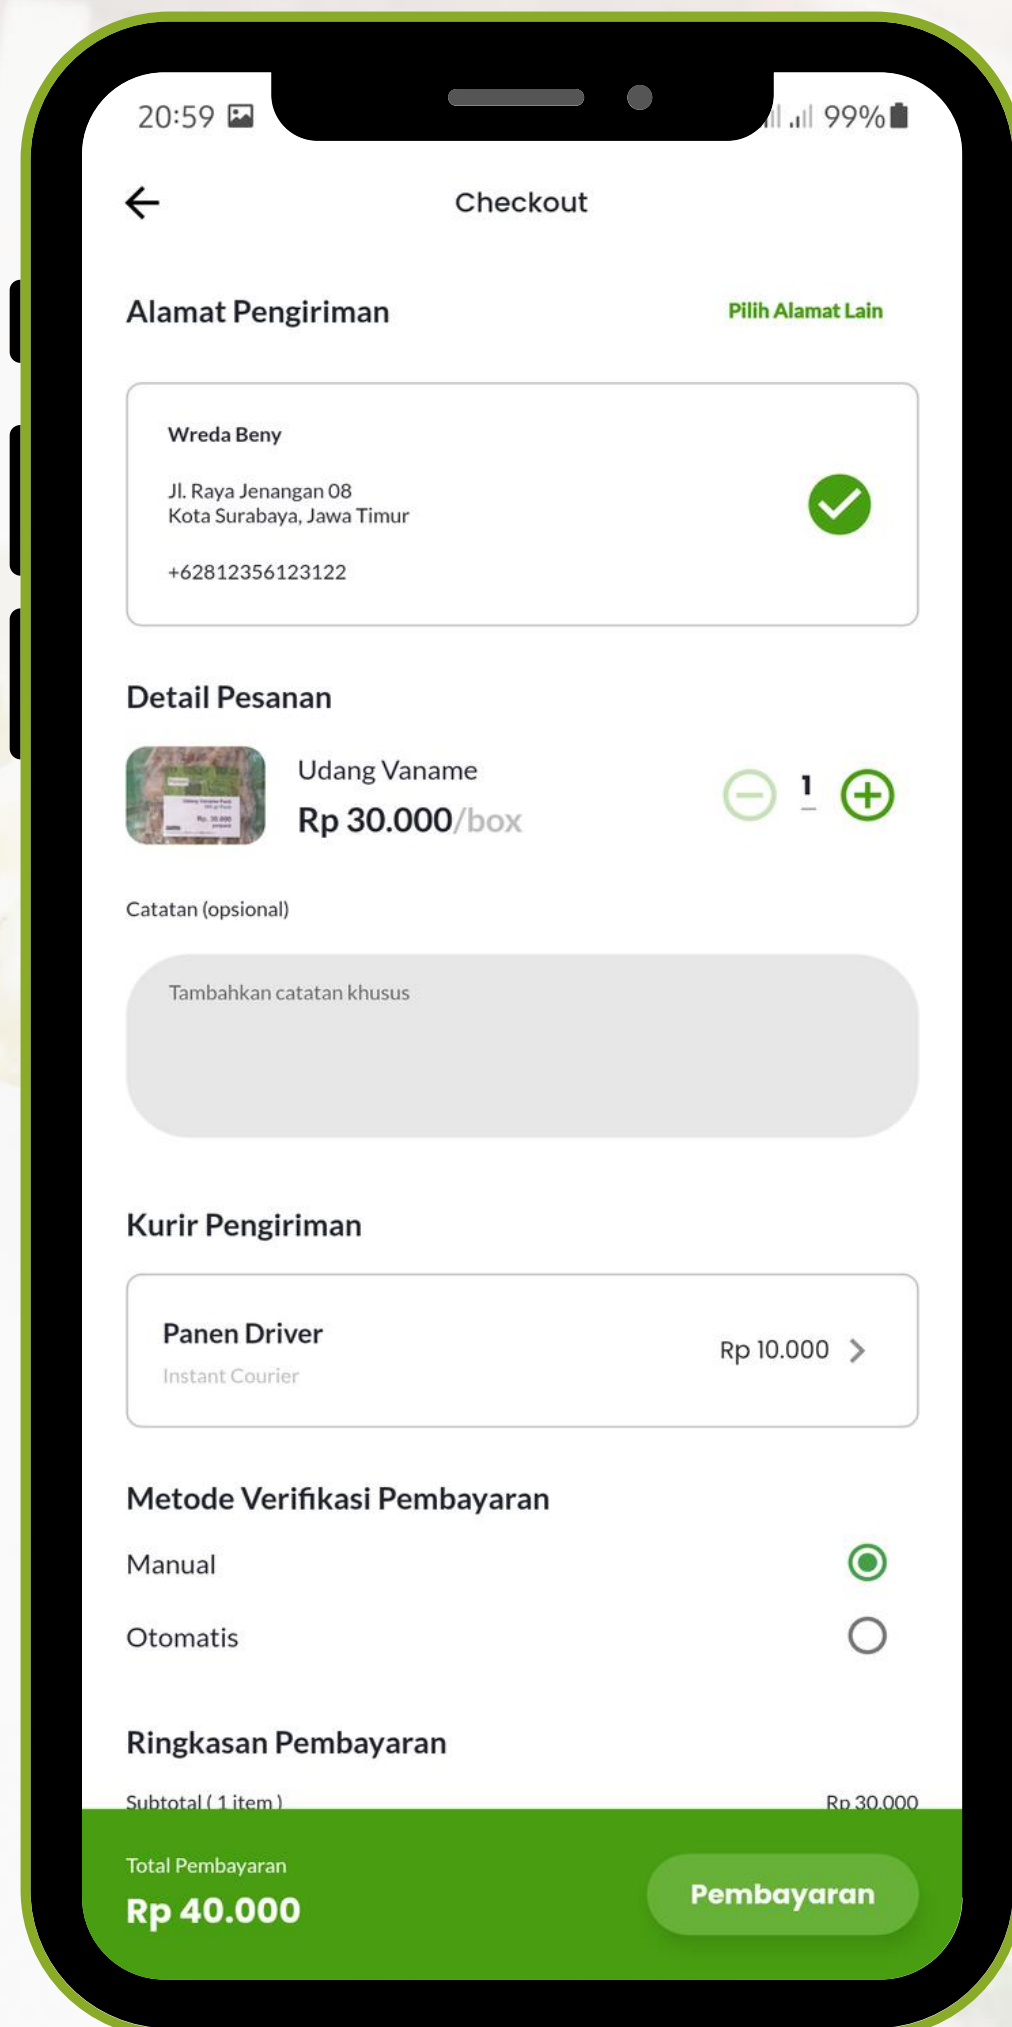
20:59 99%

Checkout

Alamat Pengiriman
Pilih Alamat Lain

Wreda Beny
Jl. Raya Jenangan 08
Kota Surabaya, Jawa Timur
+62812356123122

Detail Pesanan

Udang Vaname
Rp 30.000/box
1

Catatan (opsional)
Tambahkan catatan khusus

Kurir Pengiriman

Panen Driver
Instant Courier
Rp 10.000

Metode Verifikasi Pembayaran
Manual
Otomatis

Ringkasan Pembayaran
Subtotal ( 1 item )
Rp 30.000

Total Pembayaran
Rp 40.000
Pembayaran